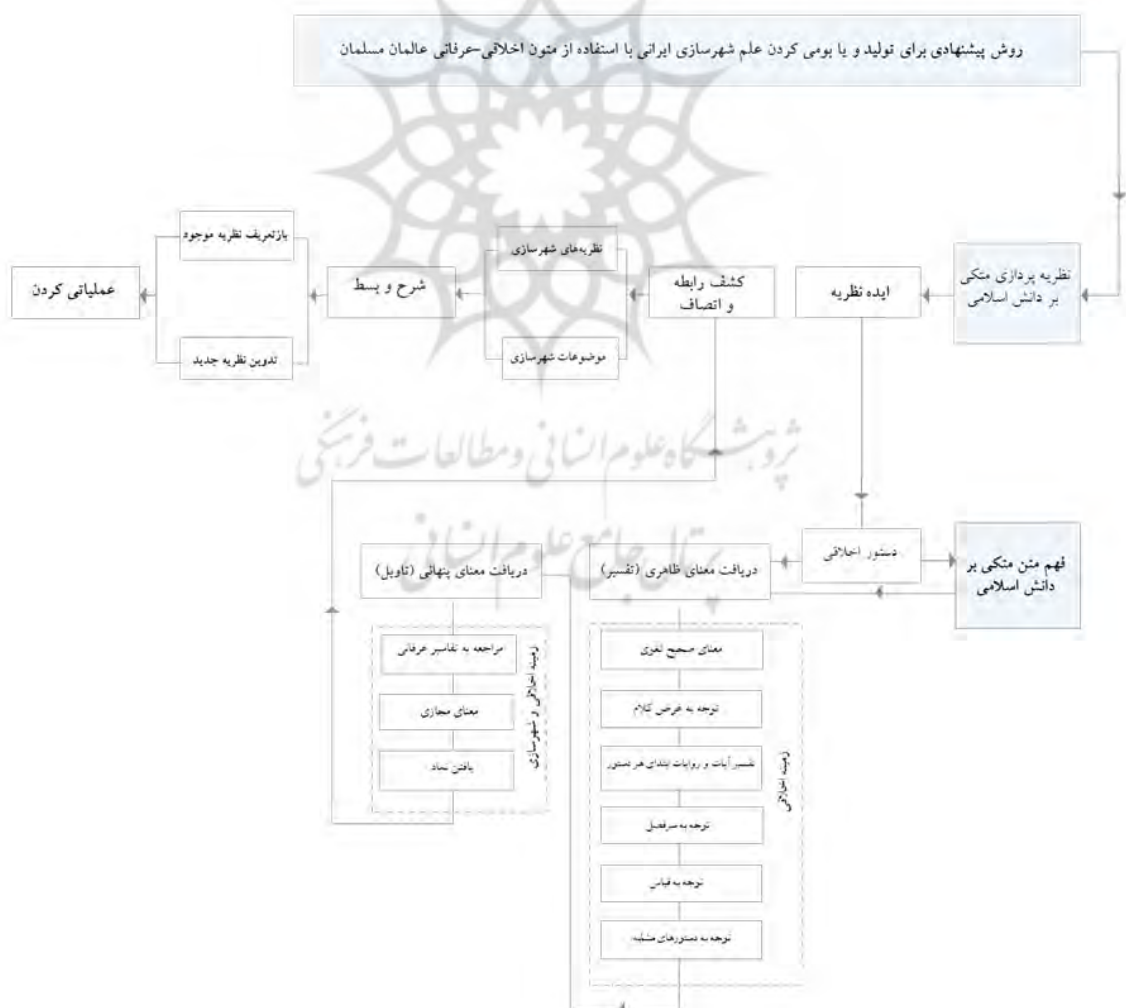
روش پیشنهادی برای تولید و یا بومی کردن علم شهرسازی ایرانی با استفاده از متون اخلاقی-عرفانی عالمان مسلمان

نظریه پردازی متکی بر دانش اسلامی

ایده نظریه

کشف رابطه و اتصاف

نظریه‌های شهرسازی

موضوعات شهرسازی

شرح و بسط

بازتعریف نظریه موجود

تدوین نظریه جدید

عملیاتی کردن

پژوهشگاه علوم انسانی و مطالعات فرهنگی

پرتال جامع علوم انسانی

فهم متن متکی بر دانش اسلامی

دستور اخلاقی

دریافت معنای ظاهری (تفسیر)

دریافت معنای پنهانی (تاویل)

زمینه اخلاقی و شهرسازی

مراجعه به تفاسیر عرفانی

معنای مجازی

یافتن نماد

زمینه اخلاقی

معنای صحیح لغوی

توجه به غرض کلام

تفسیر آیات و روایات بنیادی هر دستور

توجه به سرفصل

توجه به قیاس

توجه به دستورهای مشابه